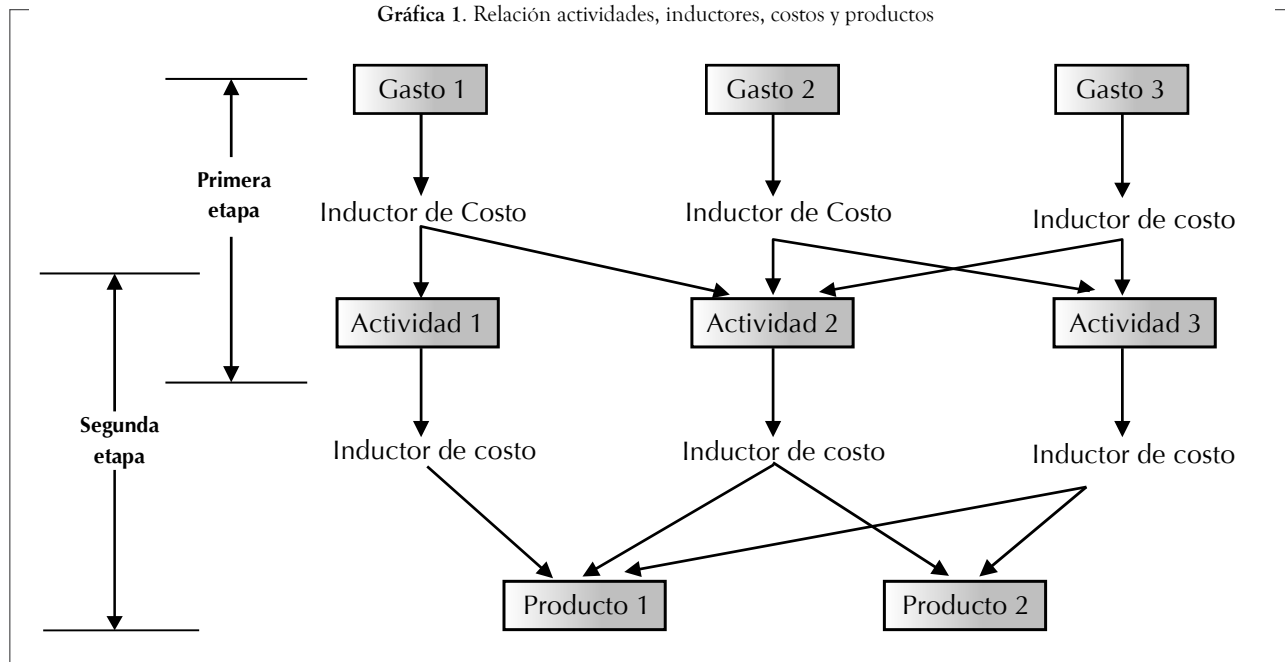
**Gráfica 1**. Relación actividades, inductores, costos y productos

Gasto 1

Gasto 2

Gasto 3

Primera etapa

Inductor de Costo

Inductor de Costo

Inductor de costo

Actividad 1

Actividad 2

Actividad 3

Segunda etapa

Inductor de costo

Inductor de costo

Inductor de costo

Producto 1

Producto 2